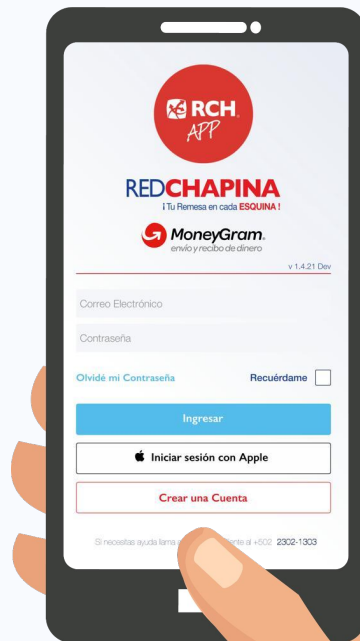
RCH APP

REDCHAPINA
¡Tu Remesa en cada ESQUINA!

MoneyGram.
envío y recibo de dinero

v 1.4.21 Dev

Correo Electrónico

Contraseña

Olvidé mi Contraseña

Recuérdame

Ingresar

Iniciar sesión con Apple

Crear una Cuenta

Si necesitas ayuda llama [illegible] ente al +502 2302-1303